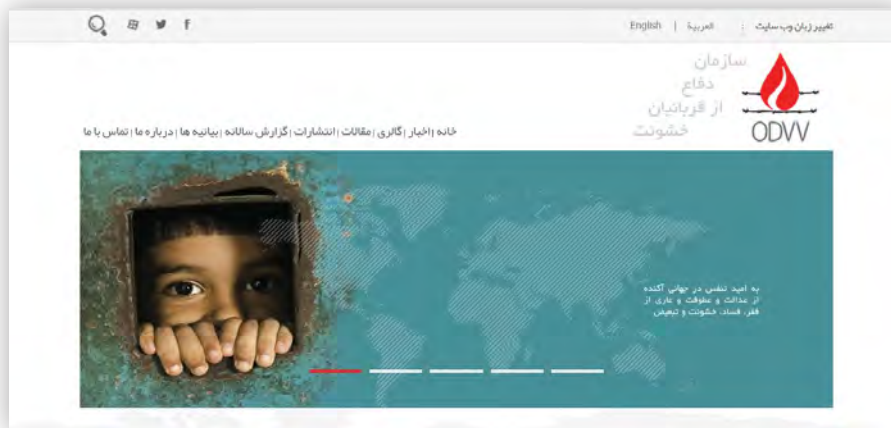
تغییر زبان وب سایت : العربية | English

سازمان
دفاع
از قربانیان
خشونت

ODVV

خانه | اخبار | گالری | مقالات | انتشارات | گزارش سالانه | بیانیه ها | درباره ما | تماس با ما

به امید تنفس در جهانی آکنده
از عدالت و عطوفت و عاری از
فقر، فساد، خشونت و تبعیض